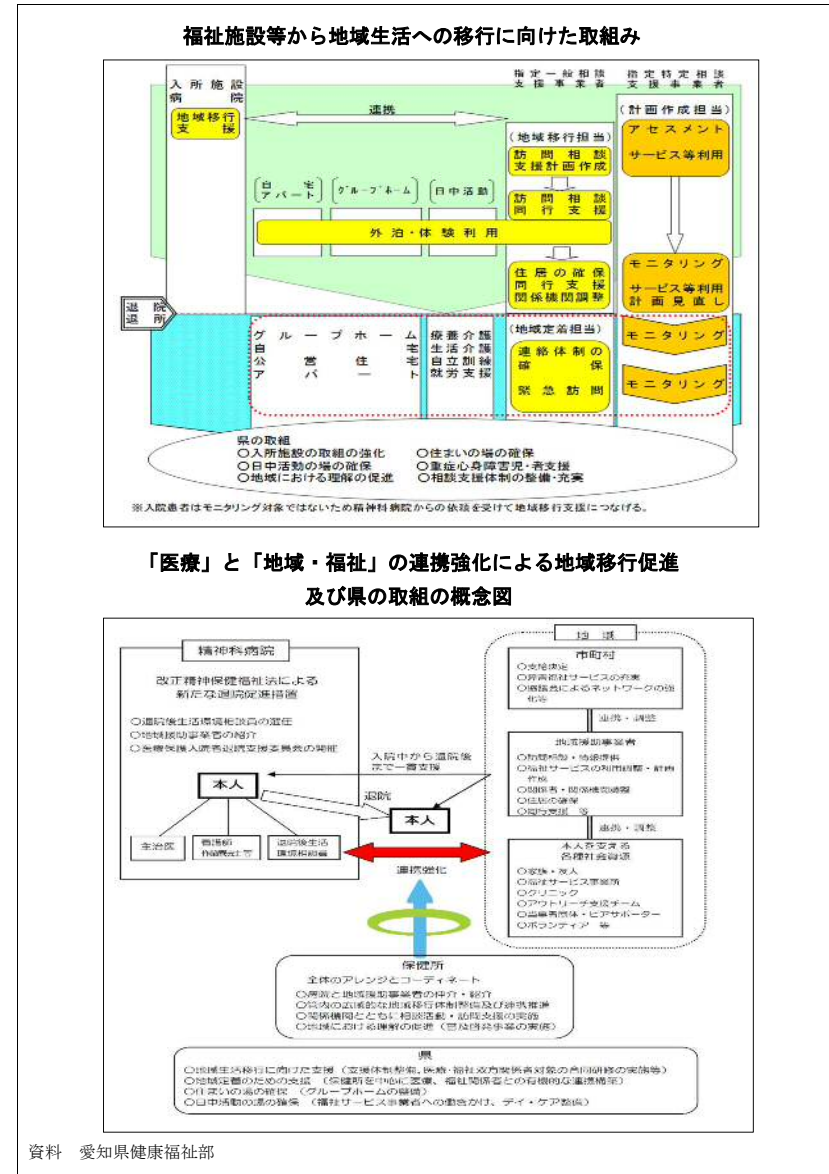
福祉施設等から地域生活への移行に向けた取組み

入所施設
病院

地域移行支援

指定一般相談支援事業者

指定特定相談支援事業者

連携

（計画作成担当）

（地域移行担当）

訪問相談
支援計画作成

アセスメント

サービス等利用

自宅
アパート

グループホーム

日中活動

訪問相談
同行支援

外泊・体験利用

住居の確保
同行支援
関係機関調整

モニタリング

サービス等利用
計画見直し

退院
退所

グループホーム
自宅
公営住宅
アパート

療養介護
生活介護
自立訓練
就労支援

（地域定着担当）

連絡体制の確保

緊急訪問

モニタリング

モニタリング

県の取組
○入所施設の取組の強化
○日中活動の場の確保
○地域における理解の促進
○住まいの場の確保
○重症心身障害児・者支援
○相談支援体制の整備・充実

※入院患者はモニタリング対象ではないため精神科病院からの依頼を受けて地域移行支援につなげる。

「医療」と「地域・福祉」の連携強化による地域移行促進
及び県の取組の概念図

精神科病院

改正精神保健福祉法による
新たな退院促進措置

○退院後生活環境相談員の選任
○地域援助事業者の紹介
○医療保護入院者退院支援委員会の開催

入院中から退院後までの一貫支援

本人

退院

本人

主治医

看護師
作業療法士

退院後生活
環境相談員

地域

市町村

○支給決定
○障害福祉サービスの充実
○協議会によるネットワークの強化等

連携・調整

地域援助事業者

○初期相談・情報提供
○福祉サービスの利用調整・計画作成
○関係者・関係機関調整
○住居の確保
○同行支援 等

連携・調整

本人を支える
各種社会資源

○家族・友人
○福祉サービス事業所
○クリニック
○アウトリーチ支援チーム
○当事者団体・ピアサポーター
○ボランティア 等

連携強化

保健所

全体のアレンジとコーディネート

○病院と地域援助事業者の仲介・紹介
○管内の広域的な地域移行体制整備及び連携推進
○関係機関とともに相談活動・訪問支援の実施
○地域における理解の促進（普及啓発事業の実施）

県

○地域生活移行に向けた支援（支援体制整備、医療・福祉双方関係者対象の合同研修の実施等）
○地域定着のための支援（保健所を中心に医療、福祉関係者との有機的な連携構築）
○住まいの場の確保（グループホームの整備）
○日中活動の場の確保（福祉サービス事業者への働きかけ、デイ・ケア整備）

資料　愛知県健康福祉部